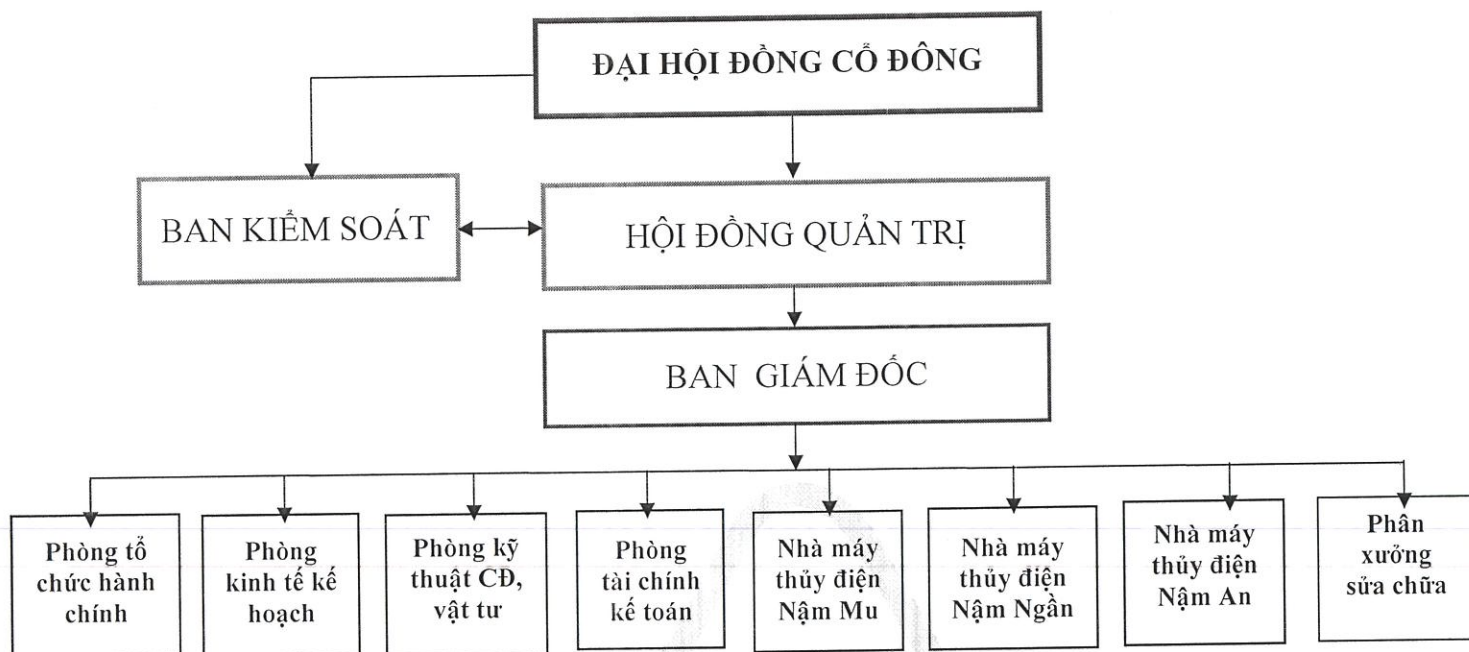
ĐẠI HỘI ĐỒNG CỔ ĐÔNG

BAN KIỂM SOÁT

HỘI ĐỒNG QUẢN TRỊ

BAN GIÁM ĐỐC

Phòng tổ chức hành chính

Phòng kinh tế kế hoạch

Phòng kỹ thuật CĐ, vật tư

Phòng tài chính kế toán

Nhà máy thủy điện Nậm Mu

Nhà máy thủy điện Nậm Ngần

Nhà máy thủy điện Nậm An

Phân xưởng sửa chữa